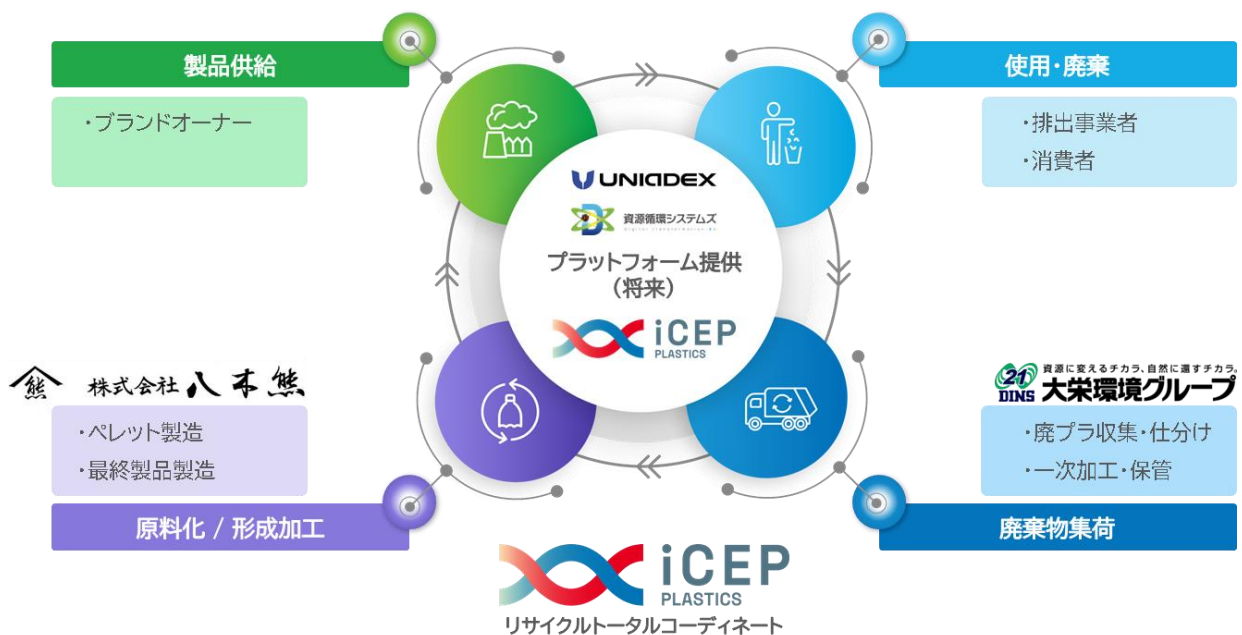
製品供給

・ブランドオーナー

使用・廃棄

・排出事業者
・消費者

UNIADEX
資源循環システムズ
プラットフォーム提供
(将来)
iCEP PLASTICS

株式会社 八木熊

・ペレット製造
・最終製品製造

原料化 / 形成加工

資源に変えるチカラ、自然に還すチカラ。
21 DINS 大栄環境グループ

・廃プラ収集・仕分け
・一次加工・保管

廃棄物集荷

iCEP PLASTICS
リサイクルトータルコーディネート